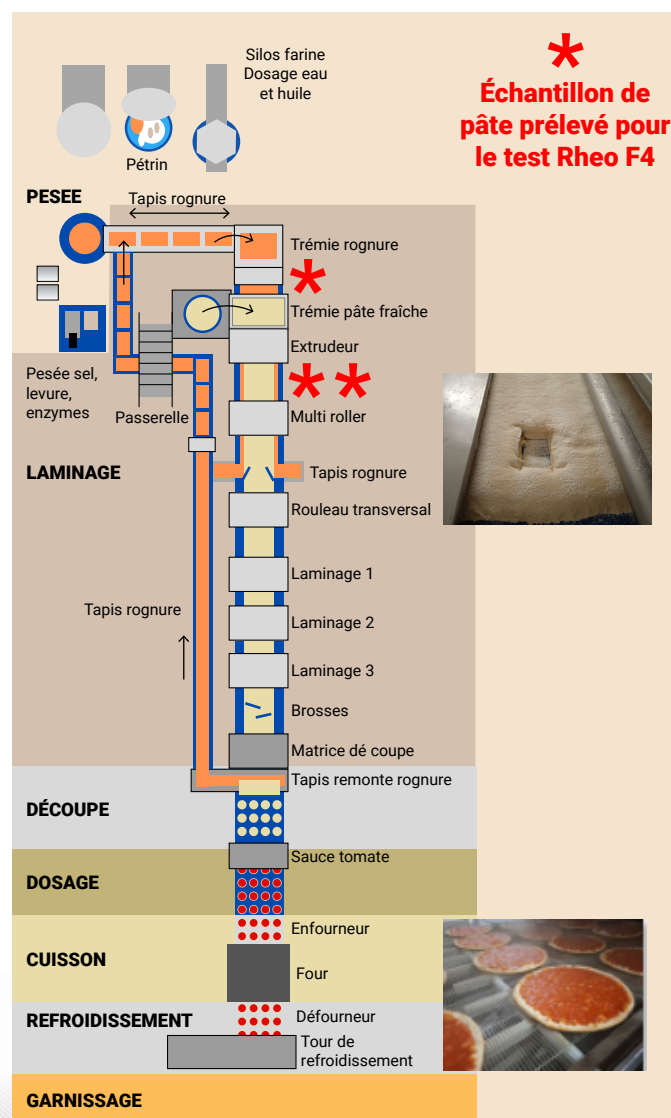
Silos farine
Dosage eau et huile

Pétrin

*
Échantillon de pâte prélevé pour le test Rheo F4

PESEE

Tapis rognure

Trémie rognure

*

Trémie pâte fraîche

Extrudeur

**

Pesée sel, levure, enzymes

Passerelle

Multi roller

LAMINAGE

Tapis rognure

Rouleau transversal

Laminage 1

Tapis rognure

Laminage 2

Laminage 3

Brosses

Matrice dé coupe

Tapis remonte rognure

DÉCOUPE

Sauce tomate

DOSAGE

Enfourneur

CUISSON

Four

Défourneur

REFROIDISSEMENT

Tour de refroidissement

GARNISSAGE